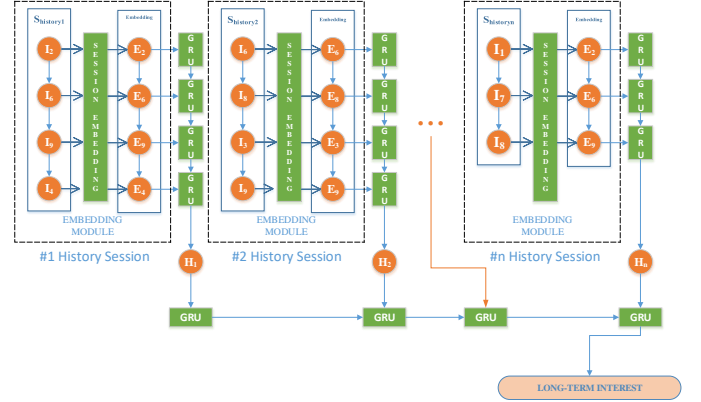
$S_{history1}$

Embedding

$I_2$ $I_6$ $I_9$ $I_4$

SESSION EMBEDDING

$E_2$ $E_6$ $E_9$ $E_4$

GRU GRU GRU GRU

EMBEDDING MODULE

#1 History Session

$H_1$

$S_{history2}$

Embedding

$I_6$ $I_8$ $I_3$ $I_9$

SESSION EMBEDDING

$E_6$ $E_8$ $E_3$ $E_9$

GRU GRU GRU GRU

EMBEDDING MODULE

#2 History Session

$H_2$

$S_{historyn}$

Embedding

$I_1$ $I_7$ $I_8$

SESSION EMBEDDING

$E_2$ $E_6$ $E_9$

GRU GRU GRU

EMBEDDING MODULE

#n History Session

$H_n$

GRU GRU GRU GRU

LONG-TERM INTEREST